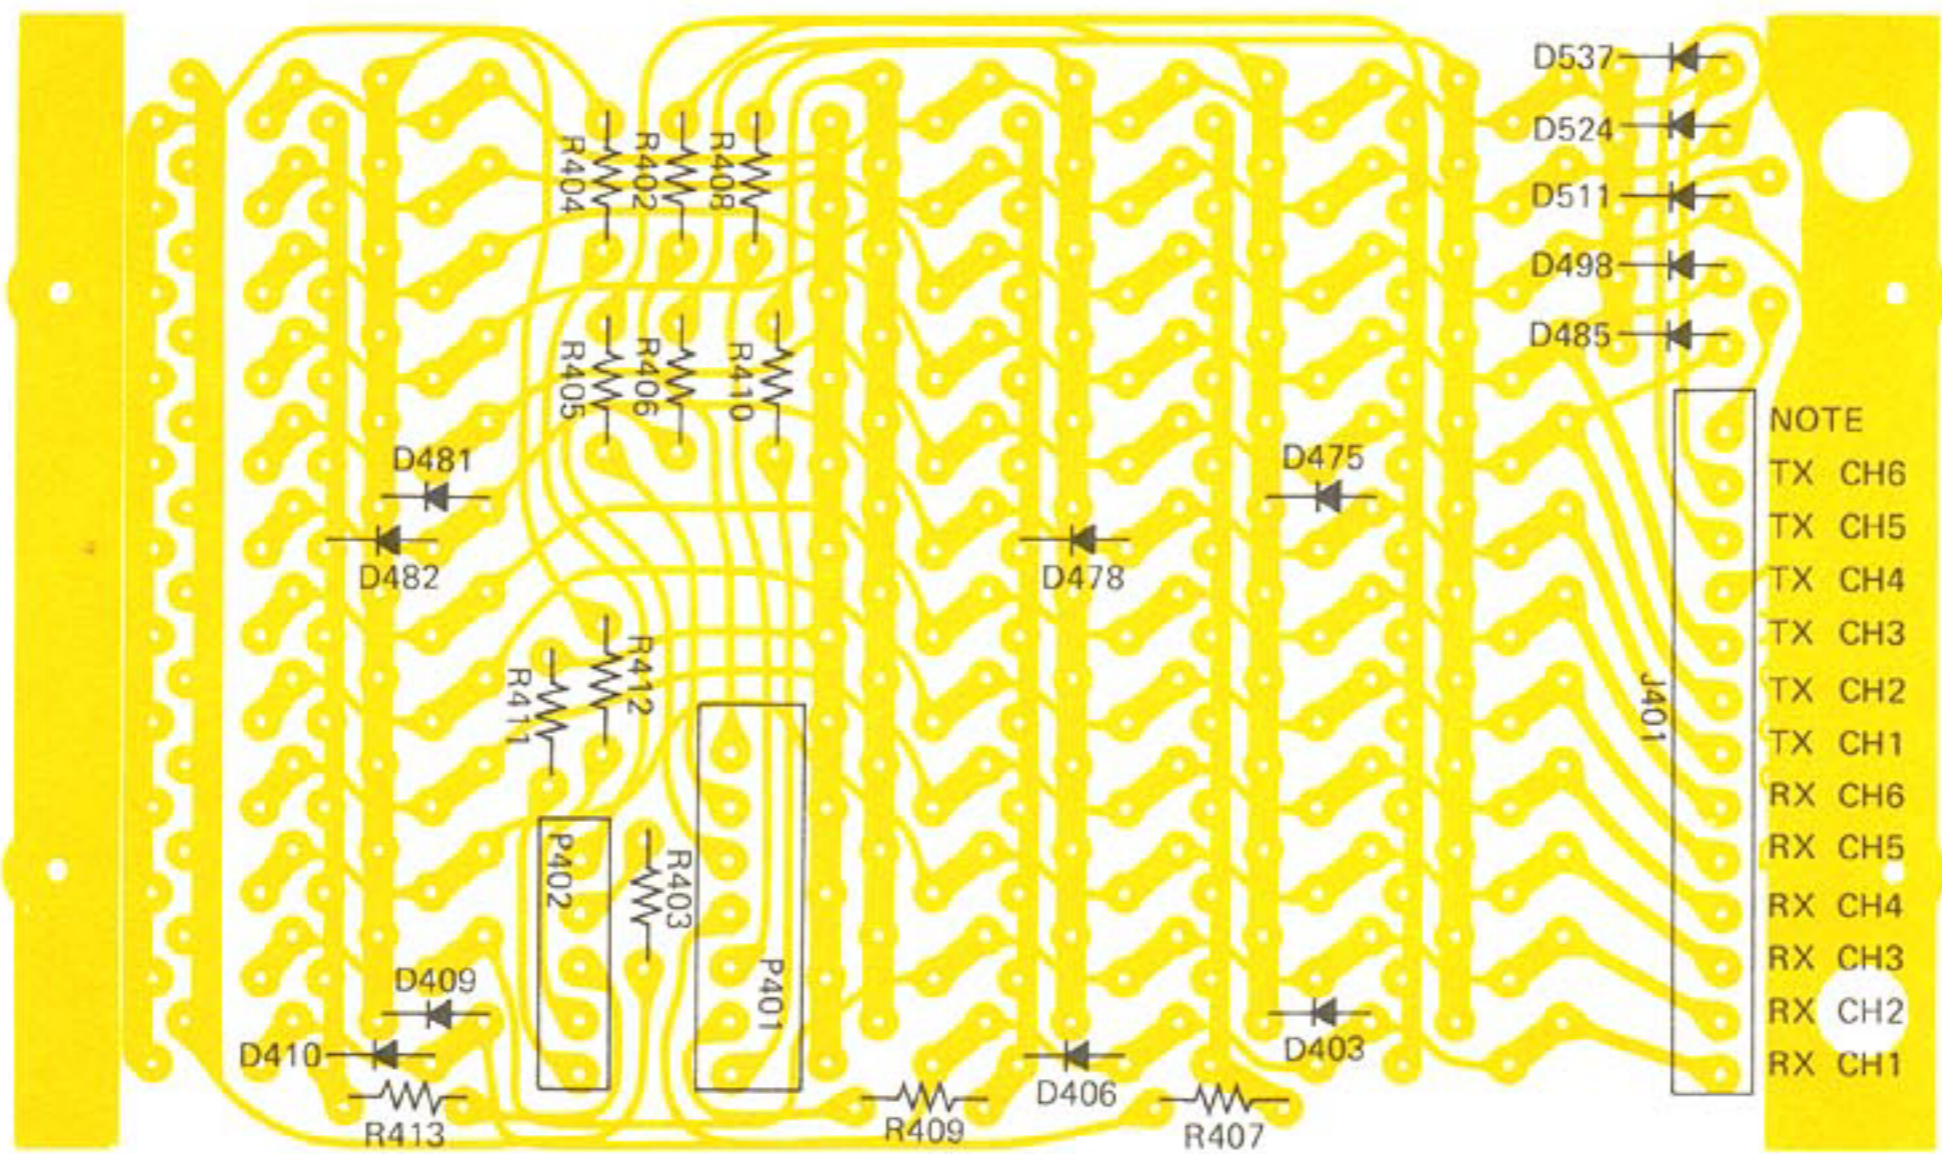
D537
D524
D511
D498
D485
R404
R402
R408
R405
R406
R410
D481
D482
D475
D478
NOTE
TX CH6
TX CH5
TX CH4
TX CH3
TX CH2
TX CH1
RX CH6
RX CH5
RX CH4
RX CH3
RX CH2
RX CH1
J401
R412
R411
P402
R403
P401
D409
D410
D403
D406
R413
R409
R407